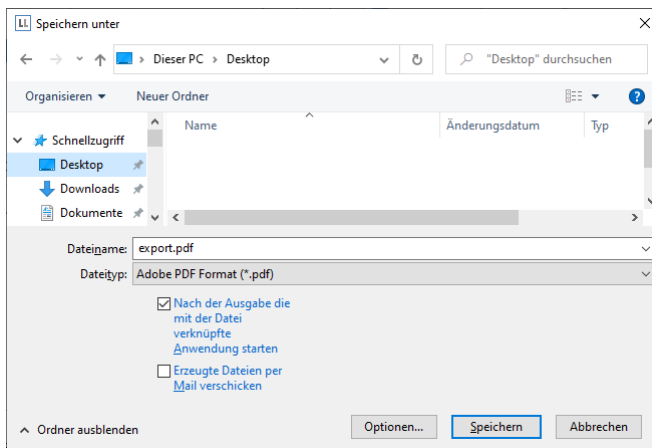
LL Speichern unter

Dieser PC > Desktop

"Desktop" durchsuchen

Organisieren ▾

Neuer Ordner

Schnellzugriff

Desktop

Downloads

Dokumente

Name

Änderungsdatum

Typ

Dateiname: export.pdf

Dateityp: Adobe PDF Format (*.pdf)

Nach der Ausgabe die mit der Datei verknüpfte Anwendung starten

Erzeugte Dateien per Mail verschicken

Ordner ausblenden

Optionen...

Speichern

Abbrechen